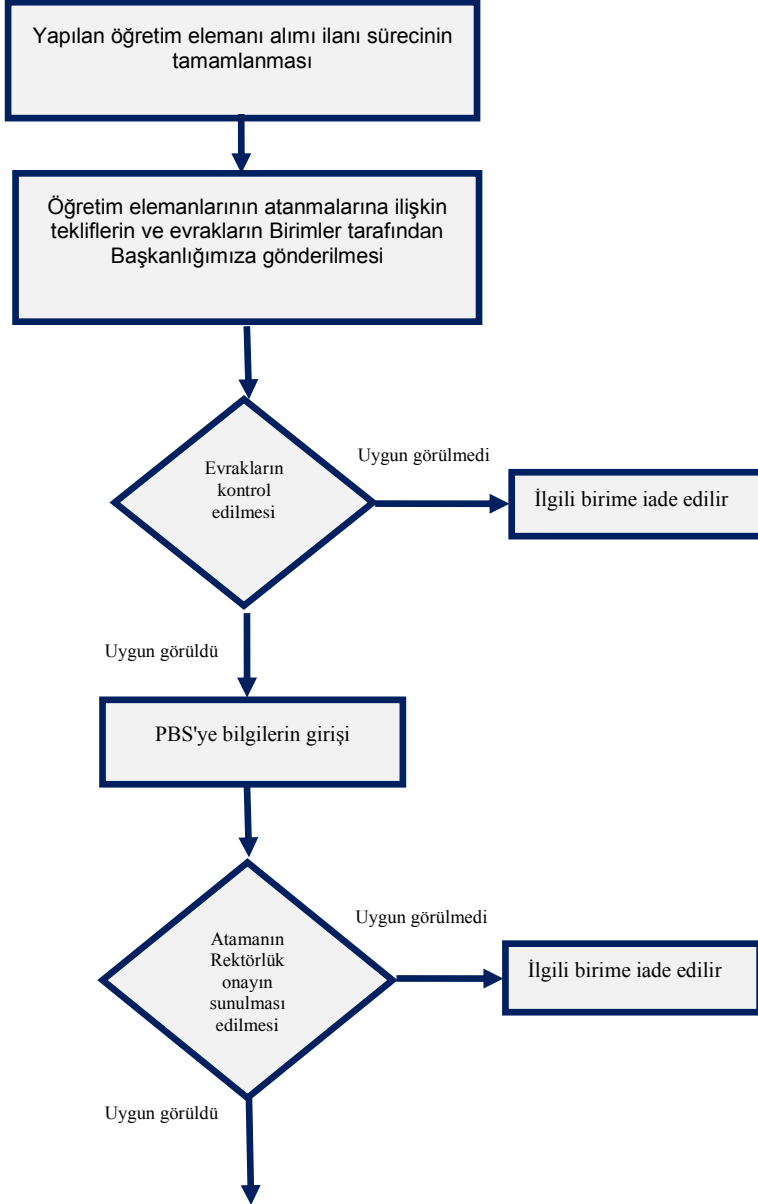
Yapılan öğretim elemanı alımı ilanı sürecinin tamamlanması

Öğretim elemanlarının atanmalarına ilişkin tekliflerin ve evrakların Birimler tarafından Başkanlığımıza gönderilmesi

Evrakların kontrol edilmesi

Uygun görülmedi

İlgili birime iade edilir

Uygun görüldü

PBS'ye bilgilerin girişi

Atamanın Rektörlük onayın sunulması edilmesi

Uygun görülmedi

İlgili birime iade edilir

Uygun görüldü